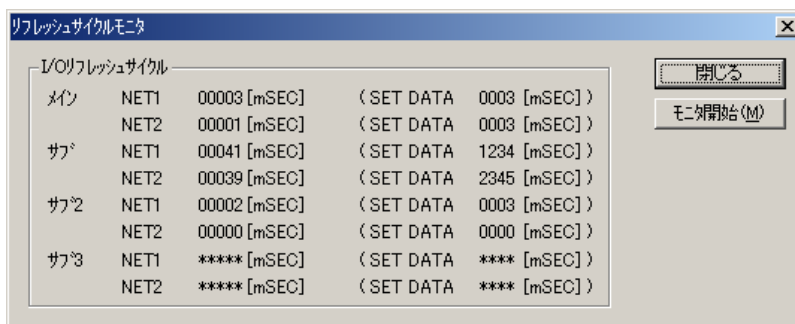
リフレッシュサイクルモニタ

×

I/Oリフレッシュサイクル

| | | | |
|---|---|---|---|
| メイン | NET1 | 00003 [mSEC] | ( SET DATA 0003 [mSEC] ) |
| | NET2 | 00001 [mSEC] | ( SET DATA 0003 [mSEC] ) |
| サブ | NET1 | 00041 [mSEC] | ( SET DATA 1234 [mSEC] ) |
| | NET2 | 00039 [mSEC] | ( SET DATA 2345 [mSEC] ) |
| サブ2 | NET1 | 00002 [mSEC] | ( SET DATA 0003 [mSEC] ) |
| | NET2 | 00000 [mSEC] | ( SET DATA 0000 [mSEC] ) |
| サブ3 | NET1 | ***** [mSEC] | ( SET DATA **** [mSEC] ) |
| | NET2 | ***** [mSEC] | ( SET DATA **** [mSEC] ) |

閉じる

モニタ開始(M)